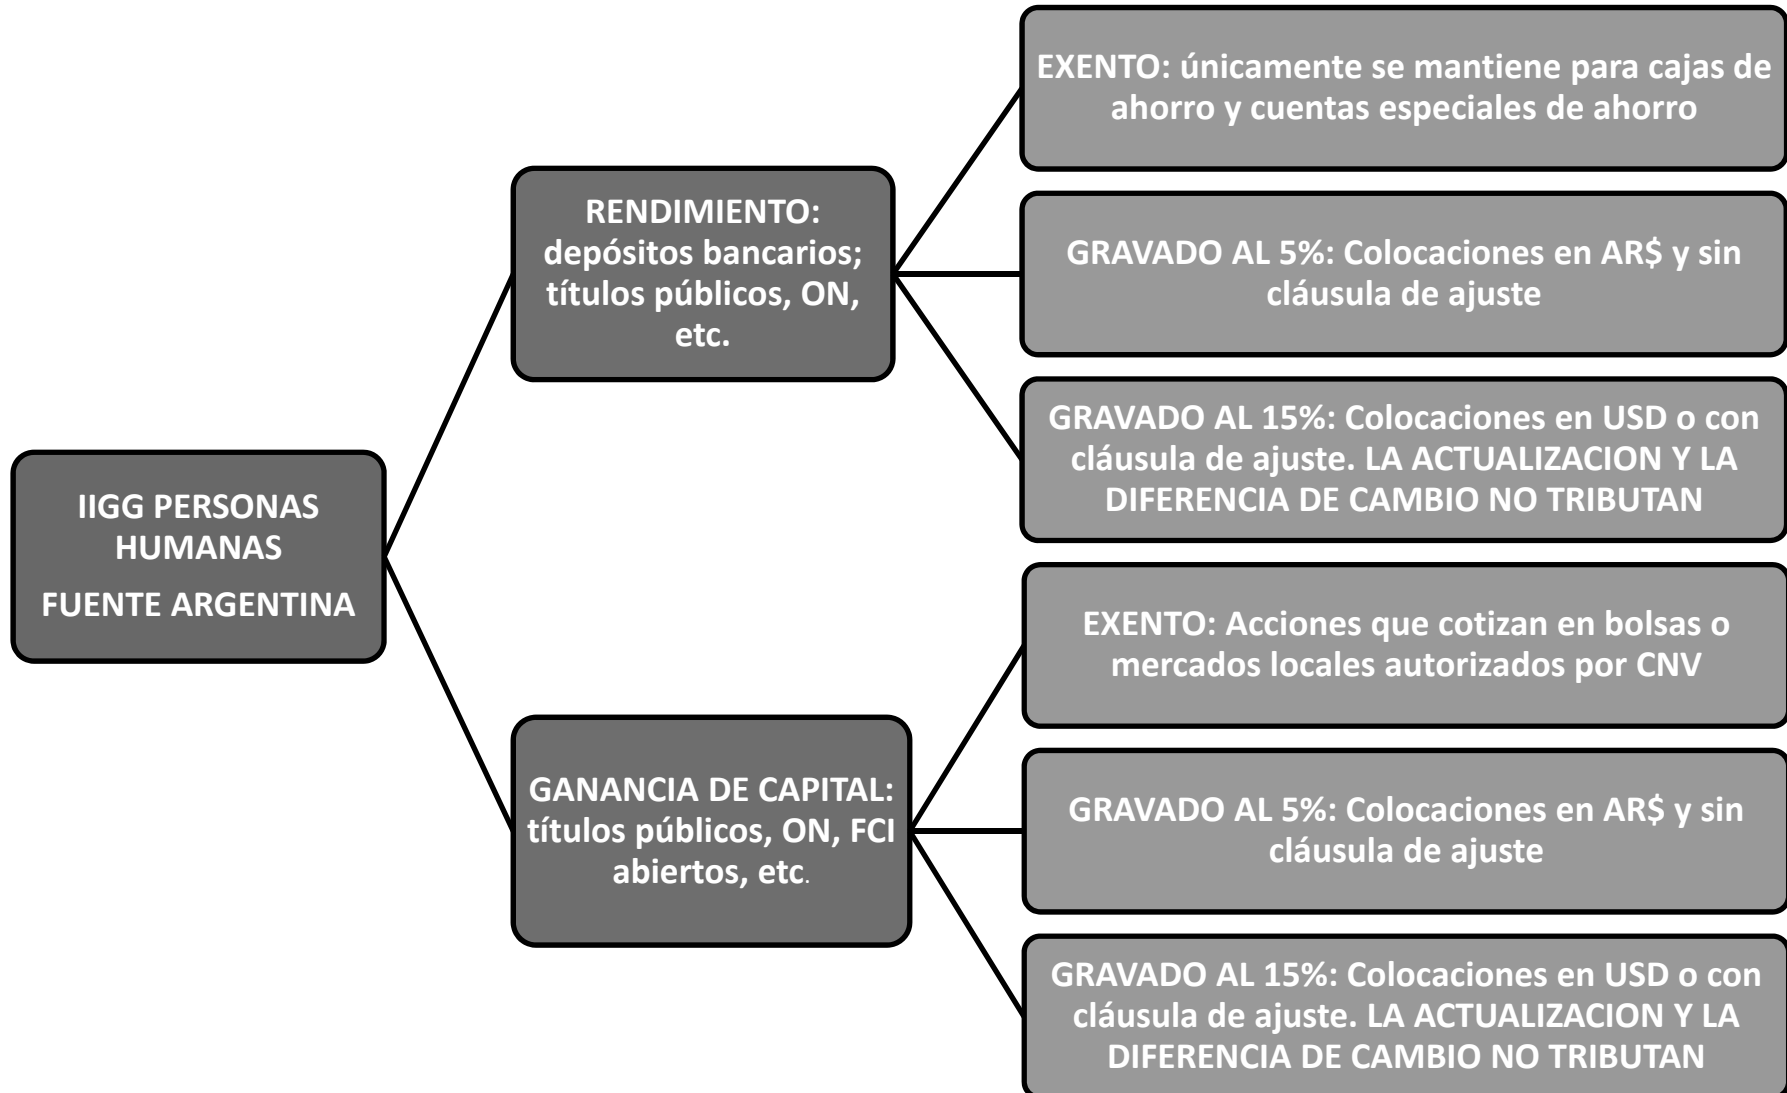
IIGG PERSONAS HUMANAS
FUENTE ARGENTINA

RENDIMIENTO: depósitos bancarios; títulos públicos, ON, etc.

EXENTO: únicamente se mantiene para cajas de ahorro y cuentas especiales de ahorro

GRAVADO AL 5%: Colocaciones en AR$ y sin cláusula de ajuste

GRAVADO AL 15%: Colocaciones en USD o con cláusula de ajuste. LA ACTUALIZACION Y LA DIFERENCIA DE CAMBIO NO TRIBUTAN

GANANCIA DE CAPITAL: títulos públicos, ON, FCI abiertos, etc.

EXENTO: Acciones que cotizan en bolsas o mercados locales autorizados por CNV

GRAVADO AL 5%: Colocaciones en AR$ y sin cláusula de ajuste

GRAVADO AL 15%: Colocaciones en USD o con cláusula de ajuste. LA ACTUALIZACION Y LA DIFERENCIA DE CAMBIO NO TRIBUTAN